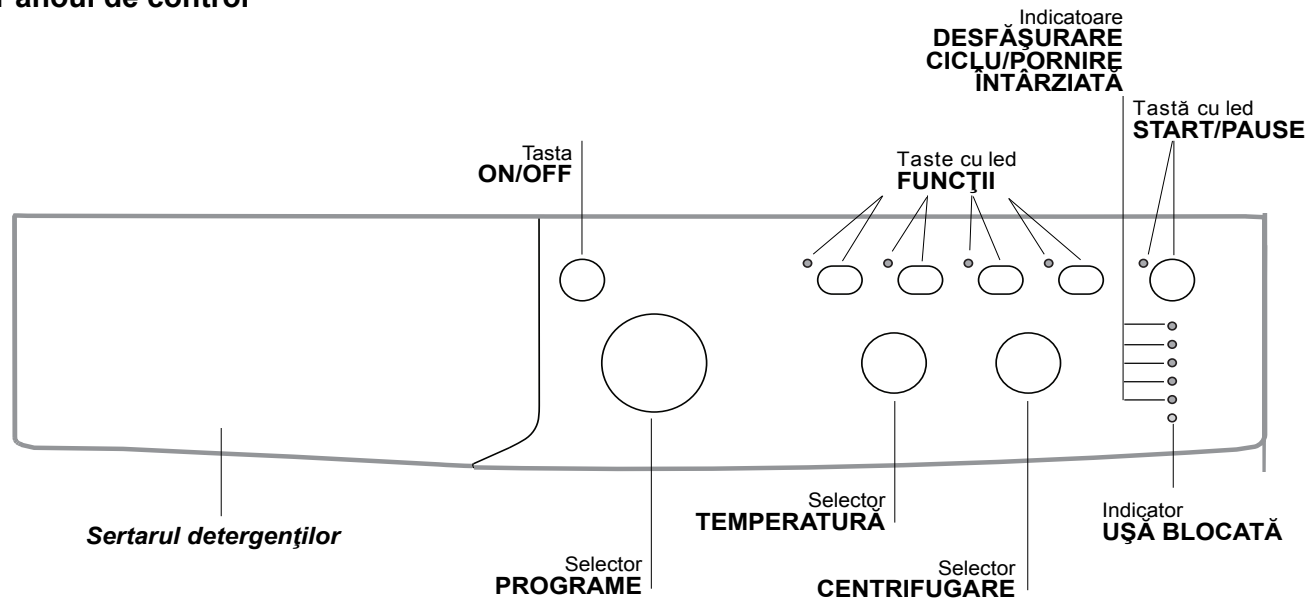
Panoul de control

Indicatoare
DESFĂŞURARE CICLU/PORNIRE ÎNTÂRZIATĂ

Tastă cu led
START/PAUSE

Tasta
ON/OFF

Taste cu led
FUNCŢII

Sertarul detergenţilor

Selector
PROGRAME

Selector
TEMPERATURĂ

Selector
CENTRIFUGARE

Indicator
UŞĂ BLOCATĂ